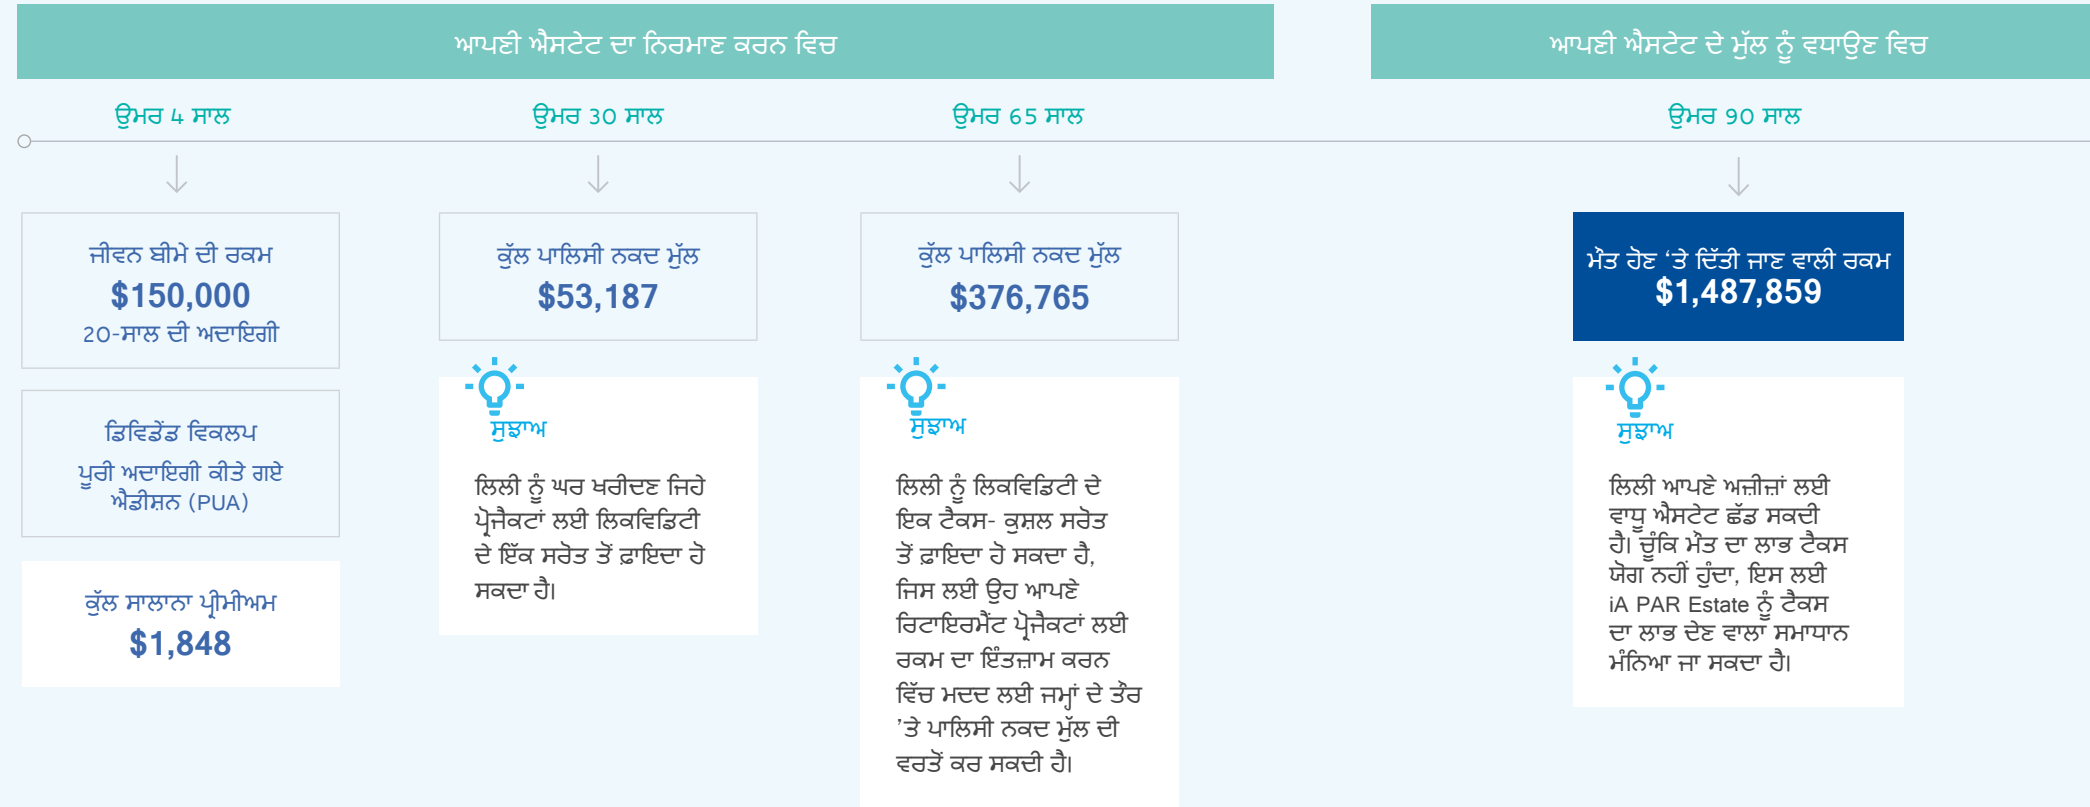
ਆਪਣੀ ਐਸਟੇਟ ਦਾ ਨਿਰਮਾਣ ਕਰਨ ਵਿਚ

ਆਪਣੀ ਐਸਟੇਟ ਦੇ ਮੁੱਲ ਨੂੰ ਵਧਾਉਣ ਵਿਚ

ਉਮਰ 4 ਸਾਲ

ਉਮਰ 30 ਸਾਲ

ਉਮਰ 65 ਸਾਲ

ਉਮਰ 90 ਸਾਲ

ਜੀਵਨ ਬੀਮੇ ਦੀ ਰਕਮ
$150,000
20-ਸਾਲ ਦੀ ਅਦਾਇਗੀ

ਡਿਵਿਡੈਂਡ ਵਿਕਲਪ
ਪੂਰੀ ਅਦਾਇਗੀ ਕੀਤੇ ਗਏ ਐਡੀਸ਼ਨ (PUA)

ਕੁੱਲ ਸਾਲਾਨਾ ਪ੍ਰੀਮੀਅਮ
$1,848

ਕੁੱਲ ਪਾਲਿਸੀ ਨਕਦ ਮੁੱਲ
$53,187

ਸੁਝਾਅ

ਲਿਲੀ ਨੂੰ ਘਰ ਖਰੀਦਣ ਜਿਹੇ ਪ੍ਰੋਜੈਕਟਾਂ ਲਈ ਲਿਕਵਿਡਿਟੀ ਦੇ ਇੱਕ ਸਰੋਤ ਤੋਂ ਫ਼ਾਇਦਾ ਹੋ ਸਕਦਾ ਹੈ।

ਕੁੱਲ ਪਾਲਿਸੀ ਨਕਦ ਮੁੱਲ
$376,765

ਸੁਝਾਅ

ਲਿਲੀ ਨੂੰ ਲਿਕਵਿਡਿਟੀ ਦੇ ਇਕ ਟੈਕਸ- ਕੁਸ਼ਲ ਸਰੋਤ ਤੋਂ ਫ਼ਾਇਦਾ ਹੋ ਸਕਦਾ ਹੈ, ਜਿਸ ਲਈ ਉਹ ਆਪਣੇ ਰਿਟਾਇਰਮੈਂਟ ਪ੍ਰੋਜੈਕਟਾਂ ਲਈ ਰਕਮ ਦਾ ਇੰਤਜ਼ਾਮ ਕਰਨ ਵਿੱਚ ਮਦਦ ਲਈ ਜਮ੍ਹਾਂ ਦੇ ਤੌਰ ’ਤੇ ਪਾਲਿਸੀ ਨਕਦ ਮੁੱਲ ਦੀ ਵਰਤੋਂ ਕਰ ਸਕਦੀ ਹੈ।

ਮੌਤ ਹੋਣ ‘ਤੇ ਦਿੱਤੀ ਜਾਣ ਵਾਲੀ ਰਕਮ
$1,487,859

ਸੁਝਾਅ

ਲਿਲੀ ਆਪਣੇ ਅਜ਼ੀਜ਼ਾਂ ਲਈ ਵਾਧੂ ਐਸਟੇਟ ਛੱਡ ਸਕਦੀ ਹੈ। ਚੂੰਕਿ ਮੌਤ ਦਾ ਲਾਭ ਟੈਕਸ ਯੋਗ ਨਹੀਂ ਹੁੰਦਾ, ਇਸ ਲਈ iA PAR Estate ਨੂੰ ਟੈਕਸ ਦਾ ਲਾਭ ਦੇਣ ਵਾਲਾ ਸਮਾਧਾਨ ਮੰਨਿਆ ਜਾ ਸਕਦਾ ਹੈ।